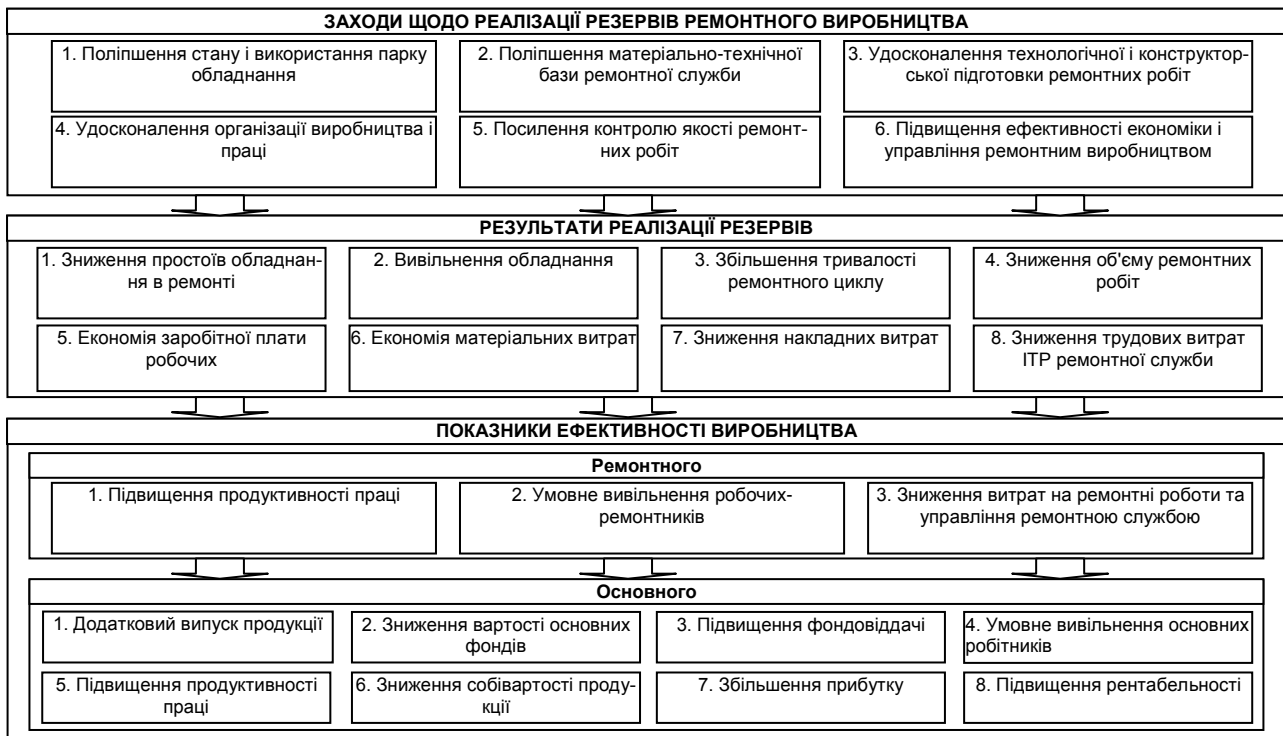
ЗАХОДИ ЩОДО РЕАЛІЗАЦІЇ РЕЗЕРВІВ РЕМОНТНОГО ВИРОБНИЦТВА

1. Поліпшення стану і використання парку обладнання

2. Поліпшення матеріально-технічної бази ремонтної служби

3. Удосконалення технологічної і конструкторської підготовки ремонтних робіт

4. Удосконалення організації виробництва і праці

5. Посилення контролю якості ремонтних робіт

6. Підвищення ефективності економіки і управління ремонтним виробництвом

РЕЗУЛЬТАТИ РЕАЛІЗАЦІЇ РЕЗЕРВІВ

1. Зниження простоїв обладнання в ремонті

2. Вивільнення обладнання

3. Збільшення тривалості ремонтного циклу

4. Зниження об'єму ремонтних робіт

5. Економія заробітної плати робочих

6. Економія матеріальних витрат

7. Зниження накладних витрат

8. Зниження трудових витрат ІТР ремонтної служби

ПОКАЗНИКИ ЕФЕКТИВНОСТІ ВИРОБНИЦТВА

Ремонтного

1. Підвищення продуктивності праці

2. Умовне вивільнення робочих-ремонтників

3. Зниження витрат на ремонтні роботи та управління ремонтною службою

Основного

1. Додатковий випуск продукції

2. Зниження вартості основних фондів

3. Підвищення фондовіддачі

4. Умовне вивільнення основних робітників

5. Підвищення продуктивності праці

6. Зниження собівартості продукції

7. Збільшення прибутку

8. Підвищення рентабельності